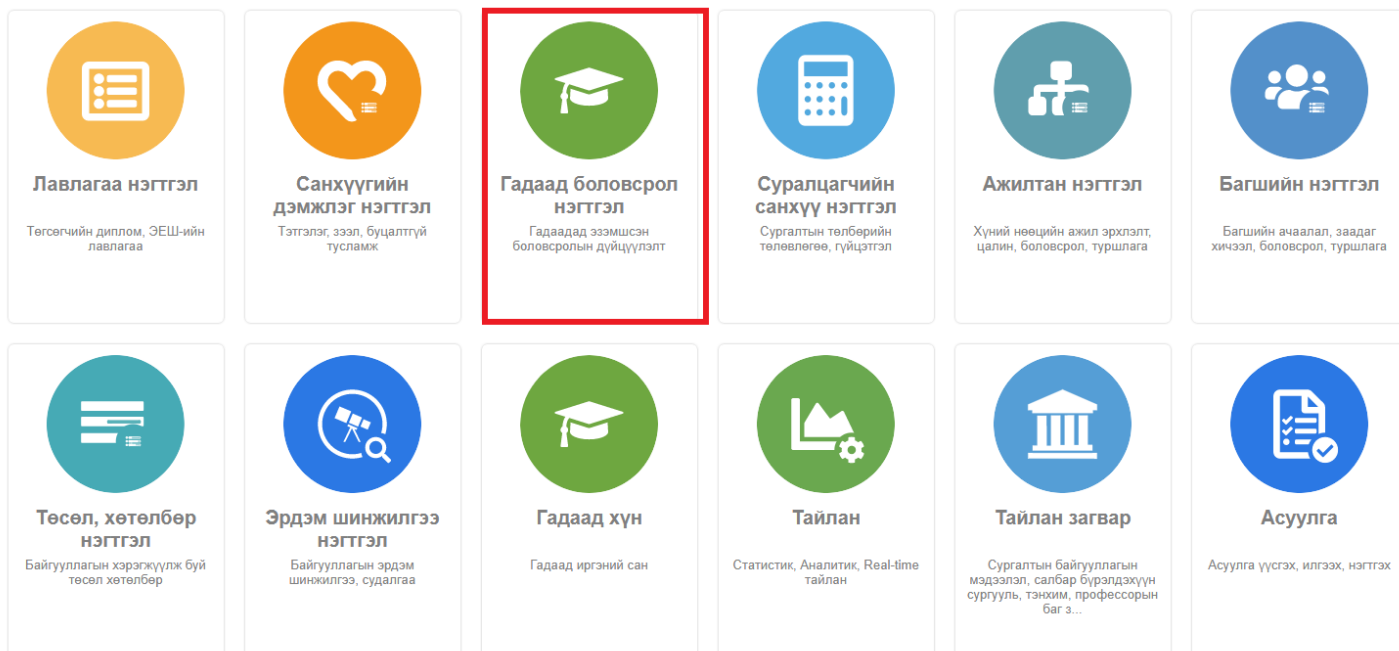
Лавлагаа нэгтгэл

Төгсөгчийн диплом, ЭЕШ-ийн лавлагаа

Санхүүгийн дэмжлэг нэгтгэл

Тэтгэлэг, зээл, буцалтгүй тусламж

Гадаад боловсрол нэгтгэл

Гадаадад эзэмшсэн боловсролын дүйцүүлэлт

Суралцагчийн санхүү нэгтгэл

Сургалтын төлбөрийн төлөвлөгөө, гүйцэтгэл

Ажилтан нэгтгэл

Хүний нөөцийн ажил эрхлэлт, цалин, боловсрол, туршлага

Багшийн нэгтгэл

Багшийн ачаалал, заадаг хичээл, боловсрол, туршлага

Төсөл, хөтөлбөр нэгтгэл

Байгууллагын хэрэгжүүлж буй төсөл хөтөлбөр

Эрдэм шинжилгээ нэгтгэл

Байгууллагын эрдэм шинжилгээ, судалгаа

Гадаад хүн

Гадаад иргэний сан

Тайлан

Статистик, Аналитик, Real-time тайлан

Тайлан загвар

Сургалтын байгууллагын мэдээлэл, салбар бүрэлдэхүүн сургууль, тэнхим, профессорын баг з...

Асуулга

Асуулга үүсгэх, илгээх, нэгтгэх